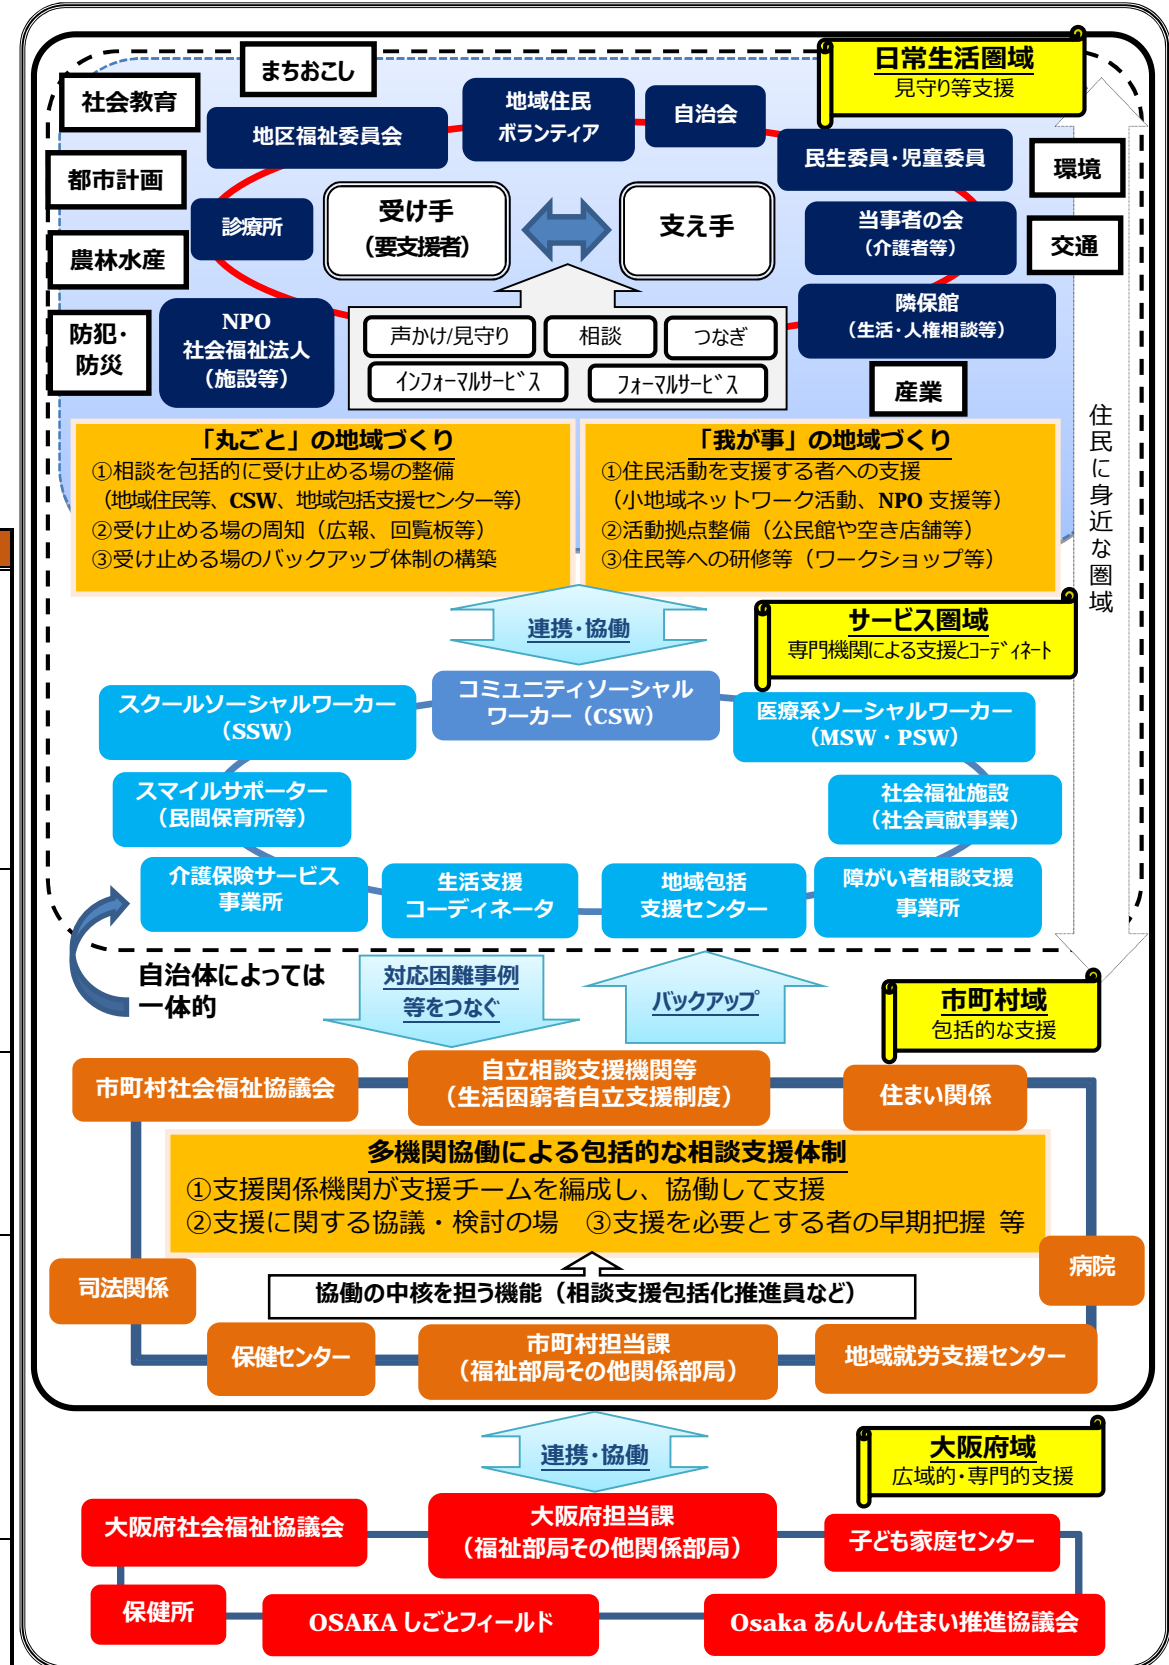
まちおこし

社会教育

地区福祉委員会

地域住民
ボランティア

自治会

日常生活圏域
見守り等支援

民生委員・児童委員

環境

都市計画

診療所

受け手
（要支援者）

支え手

当事者の会
（介護者等）

交通

農林水産

隣保館
（生活・人権相談等）

防犯・防災

NPO
社会福祉法人
（施設等）

声かけ/見守り

相談

つなぎ

インフォーマルサービス

フォーマルサービス

産業

「丸ごと」の地域づくり
①相談を包括的に受け止める場の整備
（地域住民等、CSW、地域包括支援センター等）
②受け止める場の周知（広報、回覧板等）
③受け止める場のバックアップ体制の構築

「我が事」の地域づくり
①住民活動を支援する者への支援
（小地域ネットワーク活動、NPO支援等）
②活動拠点整備（公民館や空き店舗等）
③住民等への研修等（ワークショップ等）

住民に身近な圏域

連携・協働

サービス圏域
専門機関による支援とコーディネート

スクールソーシャルワーカー
（SSW）

コミュニティソーシャル
ワーカー（CSW）

医療系ソーシャルワーカー
（MSW・PSW）

スマイルサポーター
（民間保育所等）

社会福祉施設
（社会貢献事業）

介護保険サービス
事業所

生活支援
コーディネータ

地域包括
支援センター

障がい者相談支援
事業所

自治体によっては
一体的

対応困難事例
等をつなぐ

バックアップ

市町村域
包括的な支援

市町村社会福祉協議会

自立相談支援機関等
（生活困窮者自立支援制度）

住まい関係

多機関協働による包括的な相談支援体制
①支援関係機関が支援チームを編成し、協働して支援
②支援に関する協議・検討の場　③支援を必要とする者の早期把握　等

司法関係

病院

協働の中核を担う機能（相談支援包括化推進員など）

保健センター

市町村担当課
（福祉部局その他関係部局）

地域就労支援センター

連携・協働

大阪府域
広域的・専門的支援

大阪府社会福祉協議会

大阪府担当課
（福祉部局その他関係部局）

子ども家庭センター

保健所

OSAKA しごとフィールド

Osaka あんしん住まい推進協議会